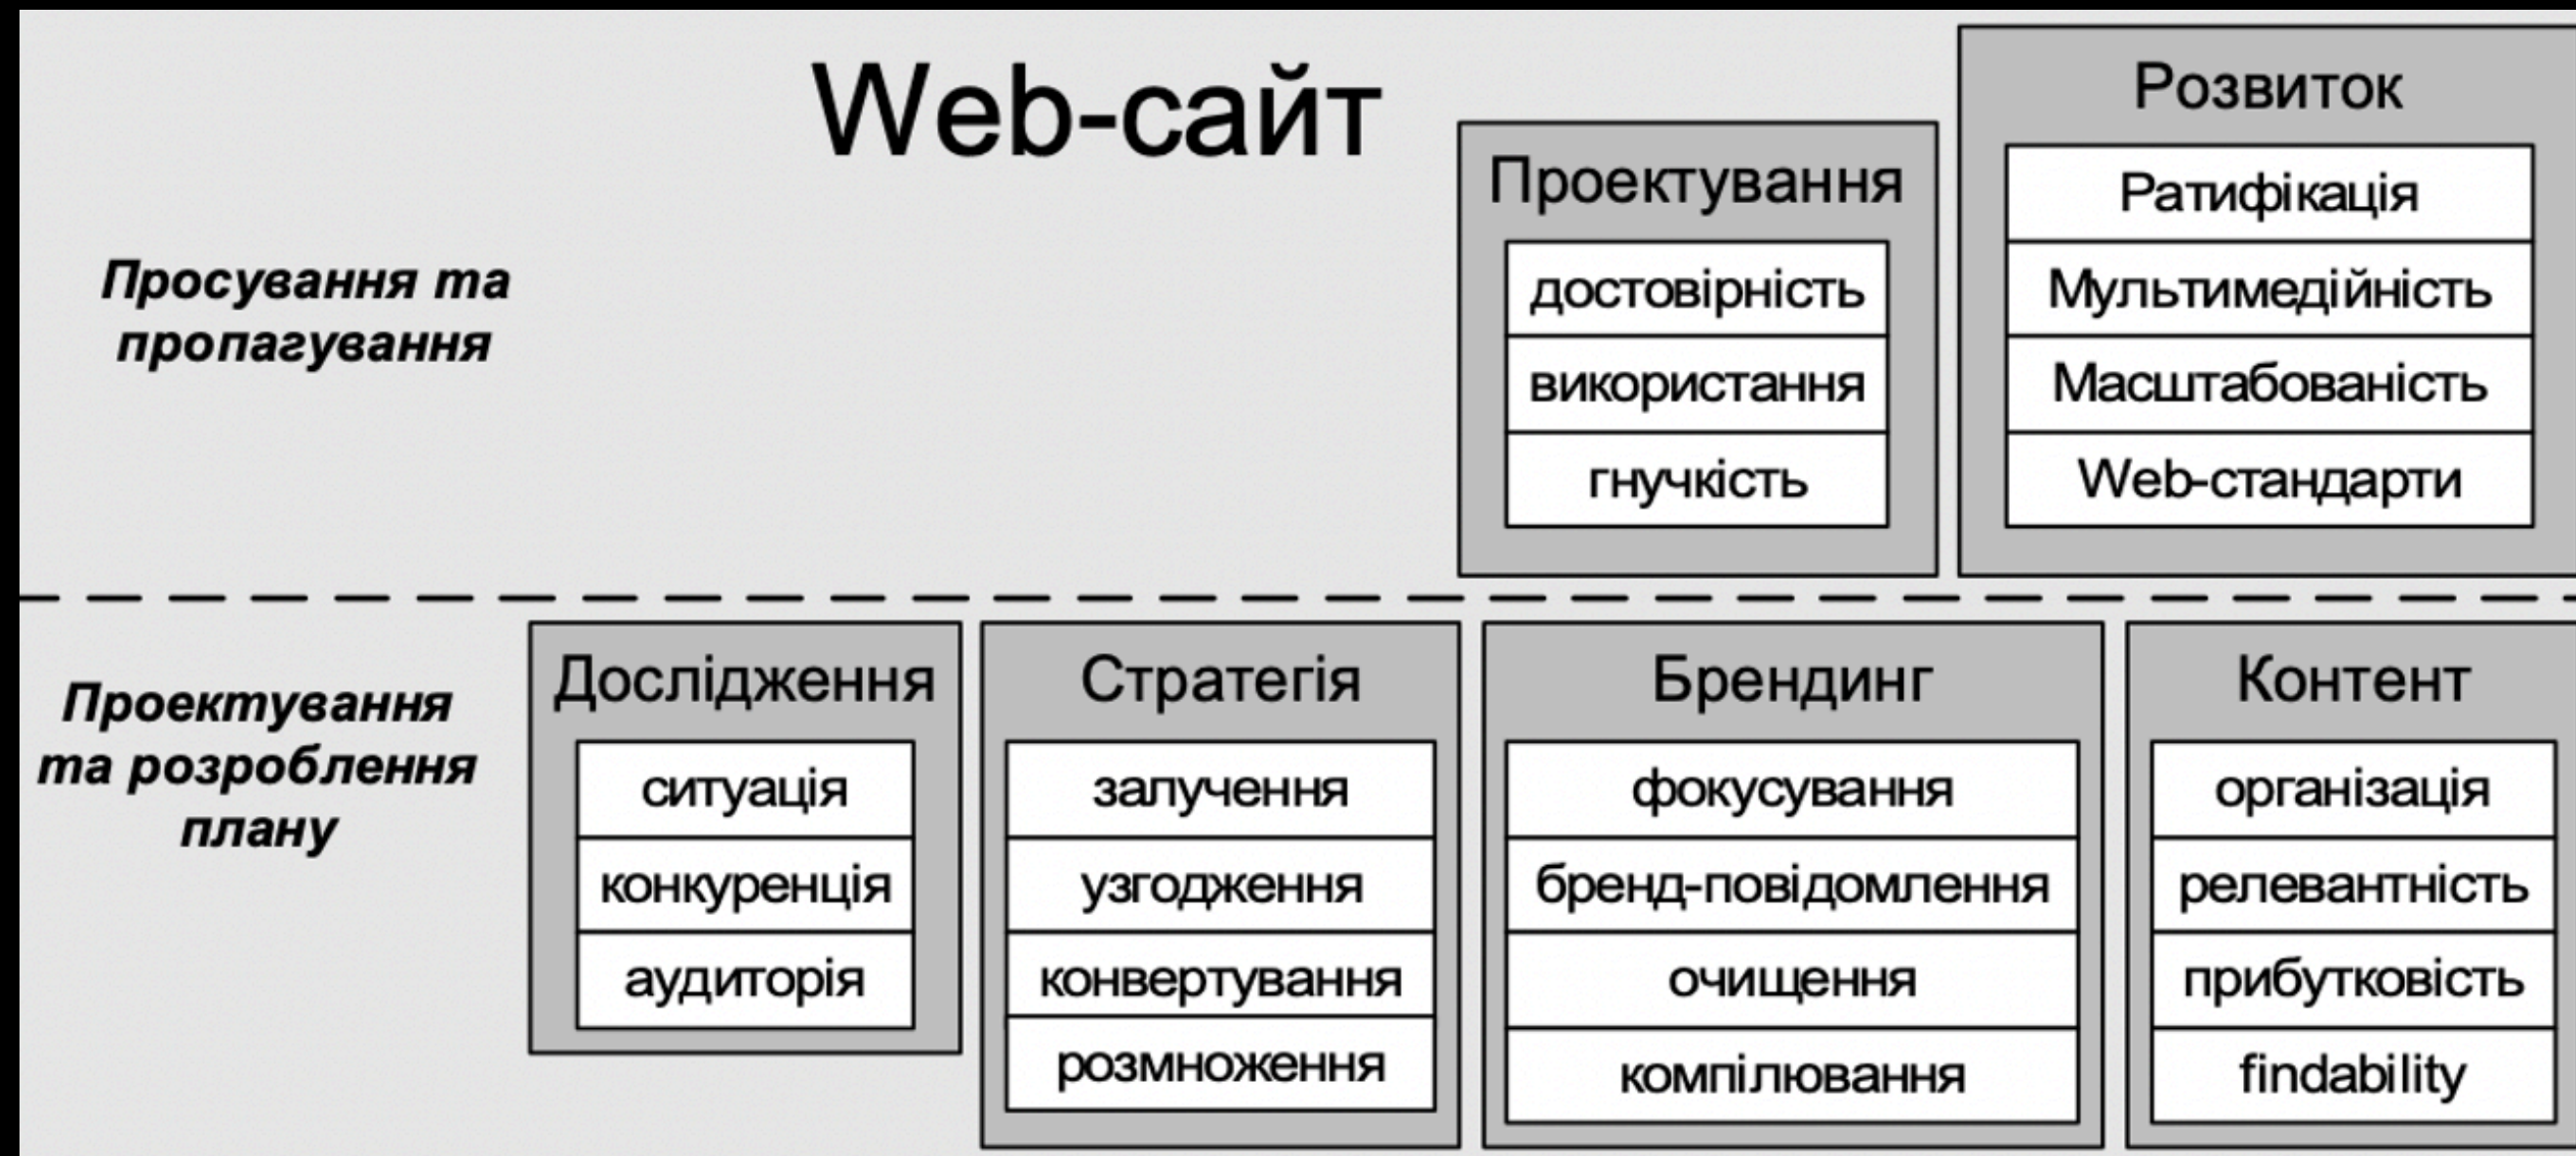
Web-сайт

Просування та пропагування

Проектування
достовірність
використання
гнучкість

Розвиток
Ратифікація
Мультимедійність
Масштабованість
Web-стандарти

Проектування та розроблення плану

Дослідження
ситуація
конкуренція
аудиторія

Стратегія
залучення
узгодження
конвертування
розмноження

Брендинг
фокусування
бренд-повідомлення
очищення
компілювання

Контент
організація
релевантність
прибутковість
findability